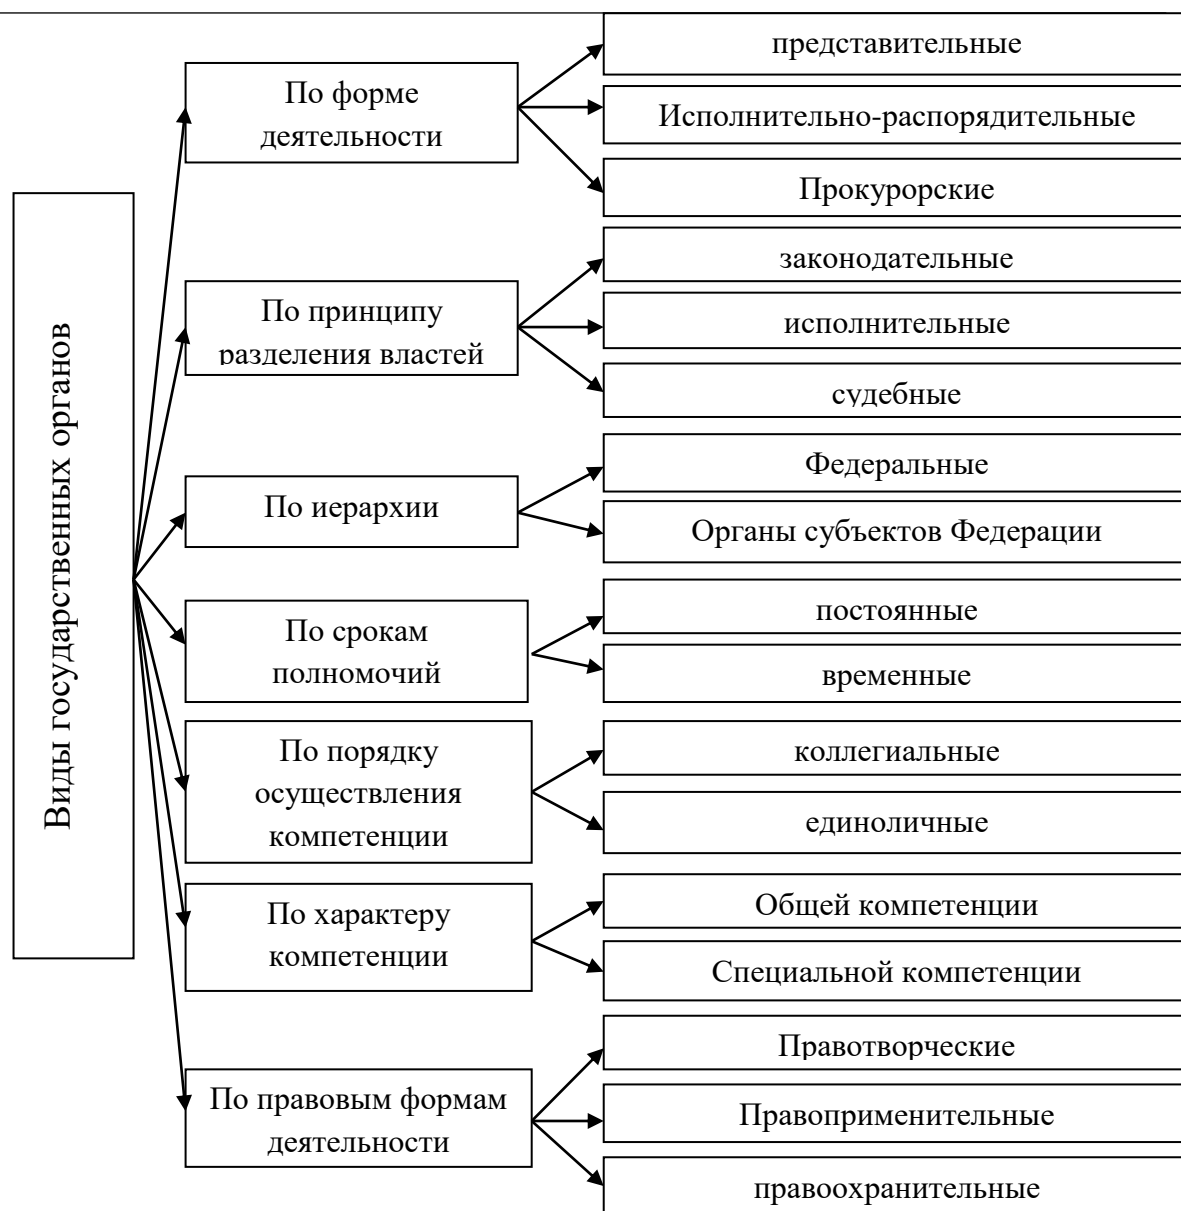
Виды государственных органов

По форме деятельности

представительные

Исполнительно-распорядительные

Прокурорские

По принципу разделения властей

законодательные

исполнительные

судебные

По иерархии

Федеральные

Органы субъектов Федерации

По срокам полномочий

постоянные

временные

По порядку осуществления компетенции

коллегиальные

единоличные

По характеру компетенции

Общей компетенции

Специальной компетенции

По правовым формам деятельности

Правотворческие

Правоприменительные

правоохранительные